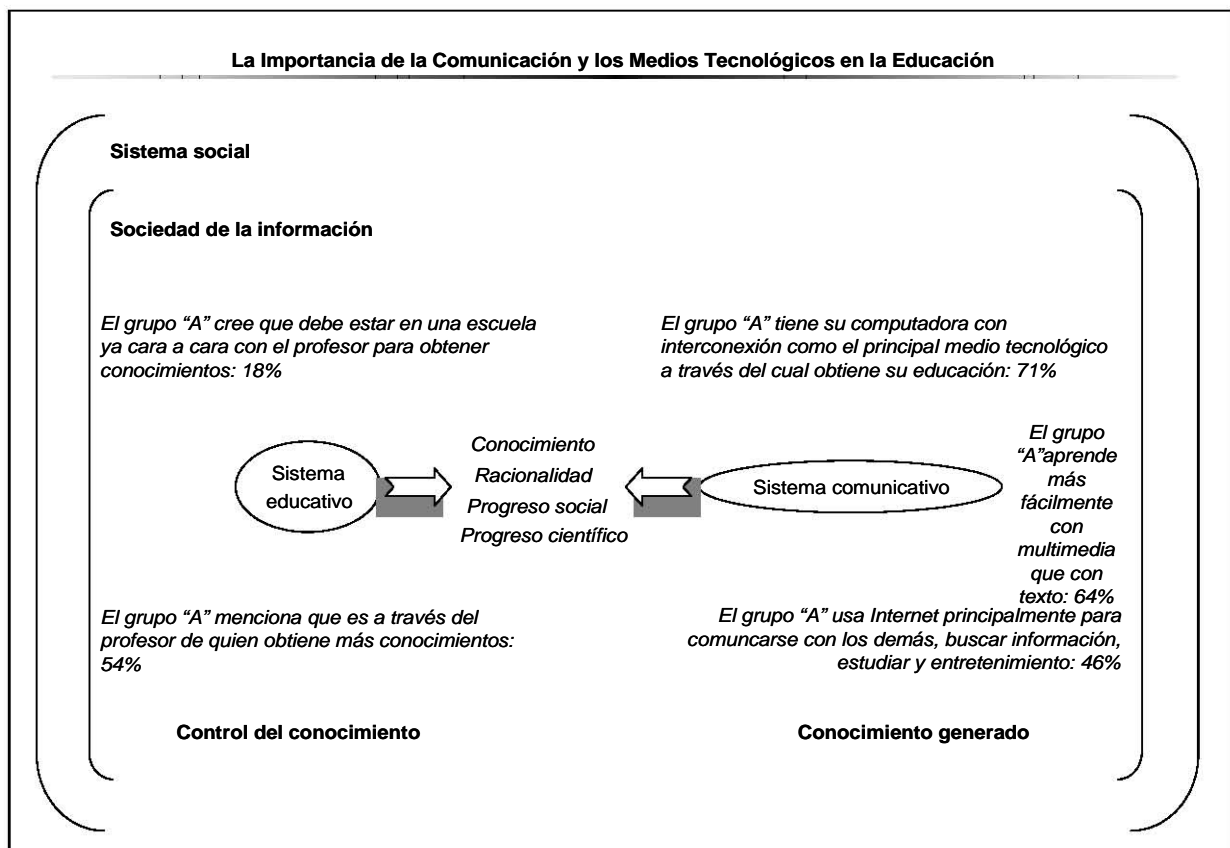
La Importancia de la Comunicación y los Medios Tecnológicos en la Educación

Sistema social

Sociedad de la información

El grupo "A" cree que debe estar en una escuela ya cara a cara con el profesor para obtener conocimientos: 18%

El grupo "A" tiene su computadora con interconexión como el principal medio tecnológico a través del cual obtiene su educación: 71%

Sistema educativo

Conocimiento
Racionalidad
Progreso social
Progreso científico

Sistema comunicativo

El grupo "A"aprende más fácilmente con multimedia que con texto: 64%

El grupo "A" menciona que es a través del profesor de quien obtiene más conocimientos: 54%

El grupo "A" usa Internet principalmente para comuncarse con los demás, buscar información, estudiar y entretenimiento: 46%

Control del conocimiento

Conocimiento generado